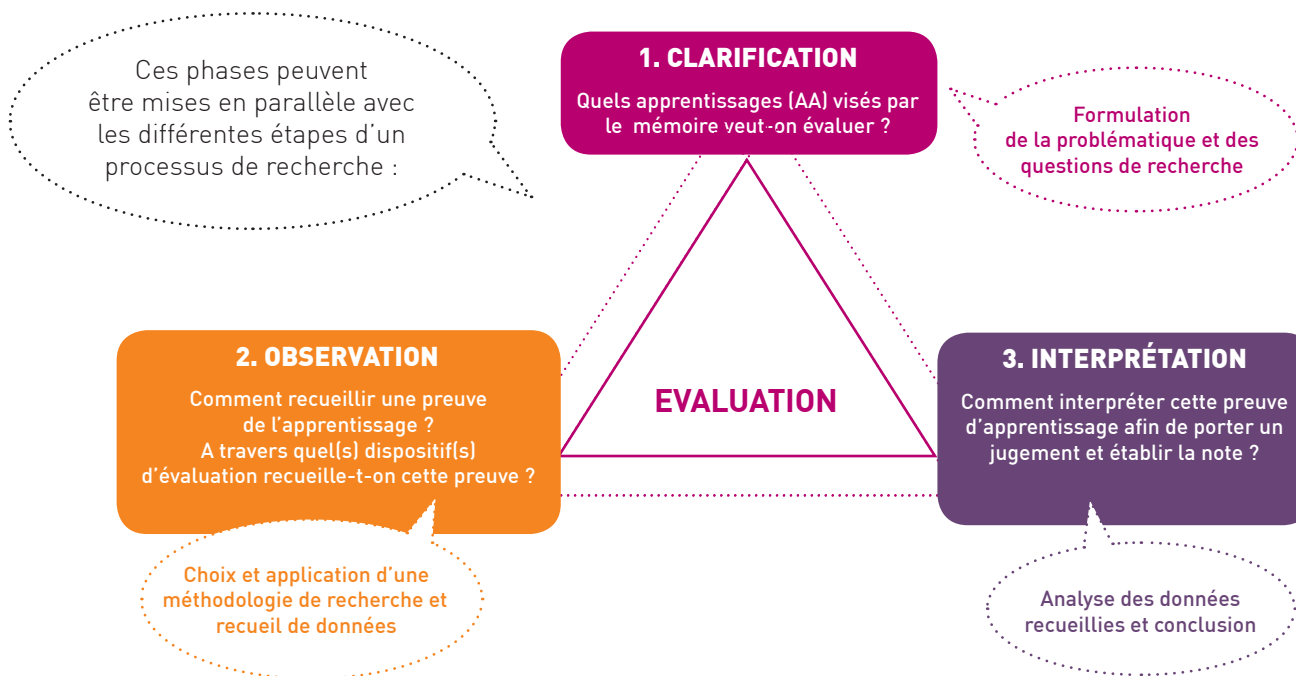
Ces phases peuvent être mises en parallèle avec les différentes étapes d'un processus de recherche :

1. CLARIFICATION

Quels apprentissages (AA) visés par le mémoire veut-on évaluer ?

Formulation de la problématique et des questions de recherche

2. OBSERVATION

Comment recueillir une preuve de l'apprentissage ? A travers quel(s) dispositif(s) d'évaluation recueille-t-on cette preuve ?

EVALUATION

3. INTERPRÉTATION

Comment interpréter cette preuve d'apprentissage afin de porter un jugement et établir la note ?

Choix et application d'une méthodologie de recherche et recueil de données

Analyse des données recueillies et conclusion